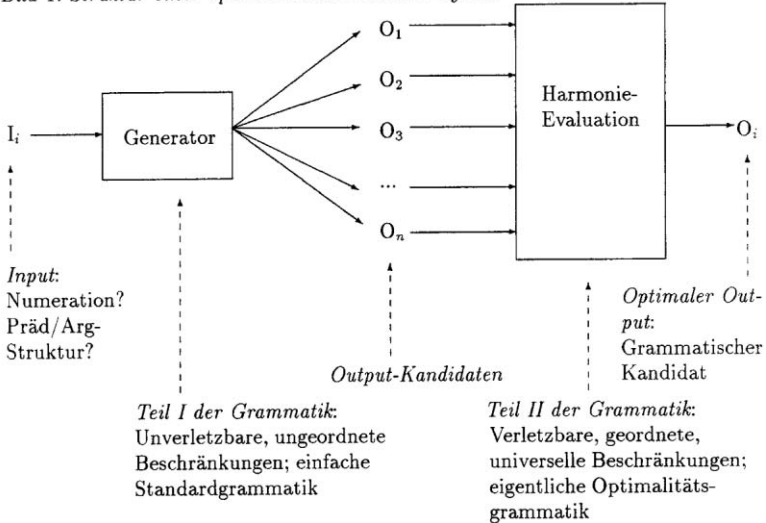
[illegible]

$I_i$

Generator

$O_1$

$O_2$

$O_3$

...

$O_n$

Harmonie-Evaluation

$O_i$

*Input*: Numeration? Präd/Arg-Struktur?

*Output-Kandidaten*

*Optimaler Output*: Grammatischer Kandidat

*Teil I der Grammatik*: Unverletzbare, ungeordnete Beschränkungen; einfache Standardgrammatik

*Teil II der Grammatik*: Verletzbare, geordnete, universelle Beschränkungen; eigentliche Optimalitätsgrammatik